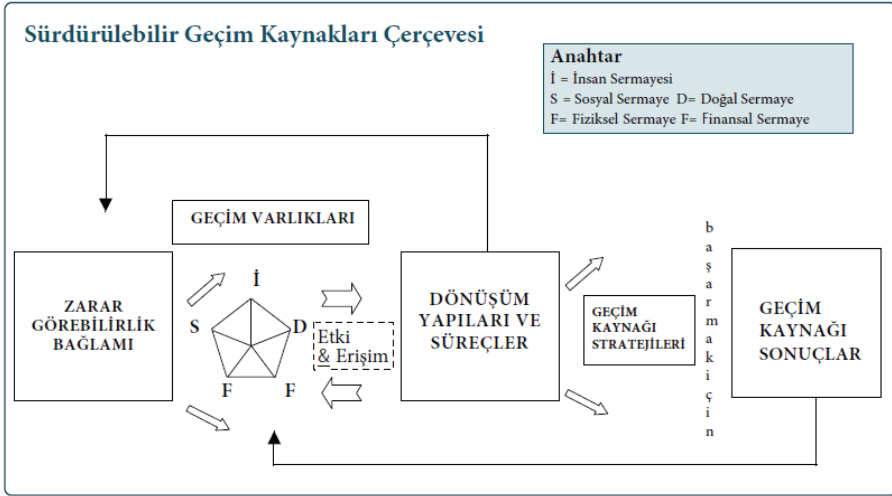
Sürdürülebilir Geçim Kaynakları Çerçevesi

Anahtar
İ = İnsan Sermayesi
S = Sosyal Sermaye D= Doğal Sermaye
F= Fiziksel Sermaye F= Finansal Sermaye

GEÇİM VARLIKLARI

ZARAR GÖREBİLİRLİK BAĞLAMI

İ
S
D
F
F

Etki & Erişim

DÖNÜŞÜM YAPILARI VE SÜREÇLER

GEÇİM KAYNAĞI STRATEJİLERİ

başarmak için

GEÇİM KAYNAĞI SONUÇLAR